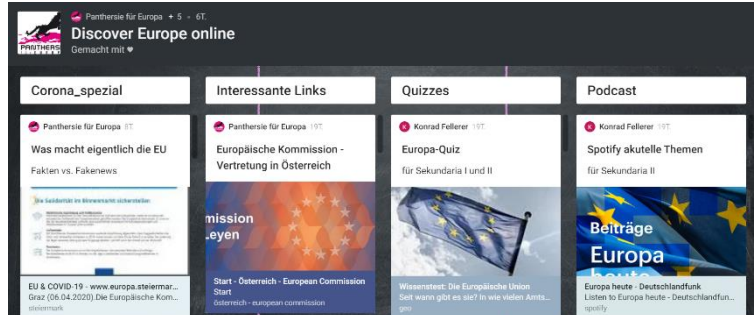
PANTHERS

Panthersie für Europa • 5 • 6T.

Discover Europe online

Gemacht mit ♥

Corona_spezial

Panthersie für Europa 8T.

Was macht eigentlich die EU

Fakten vs. Fakenews

Die Solidarität im Binnenmarkt sicherstellen

EU & COVID-19 - www.europa.steiermar...

Graz (06.04.2020).Die Europäische Kom...

steiermark

Interessante Links

Panthersie für Europa 19T.

Europäische Kommission - Vertretung in Österreich

mmission

Leyen

Start - Österreich - European Commission

Start

österreich - european commission

Quizzes

Konrad Fellerer 19T.

Europa-Quiz

für Sekundaria I und II

Wissenstest: Die Europäische Union

Seit wann gibt es sie? In wie vielen Amts...

geo

Podcast

Konrad Fellerer 19T.

Spotify akutelle Themen

für Sekundaria II

Beiträge

Europa

heute

Europa heute - Deutschlandfunk

Listen to Europa heute - Deutschlandfun...

spotify